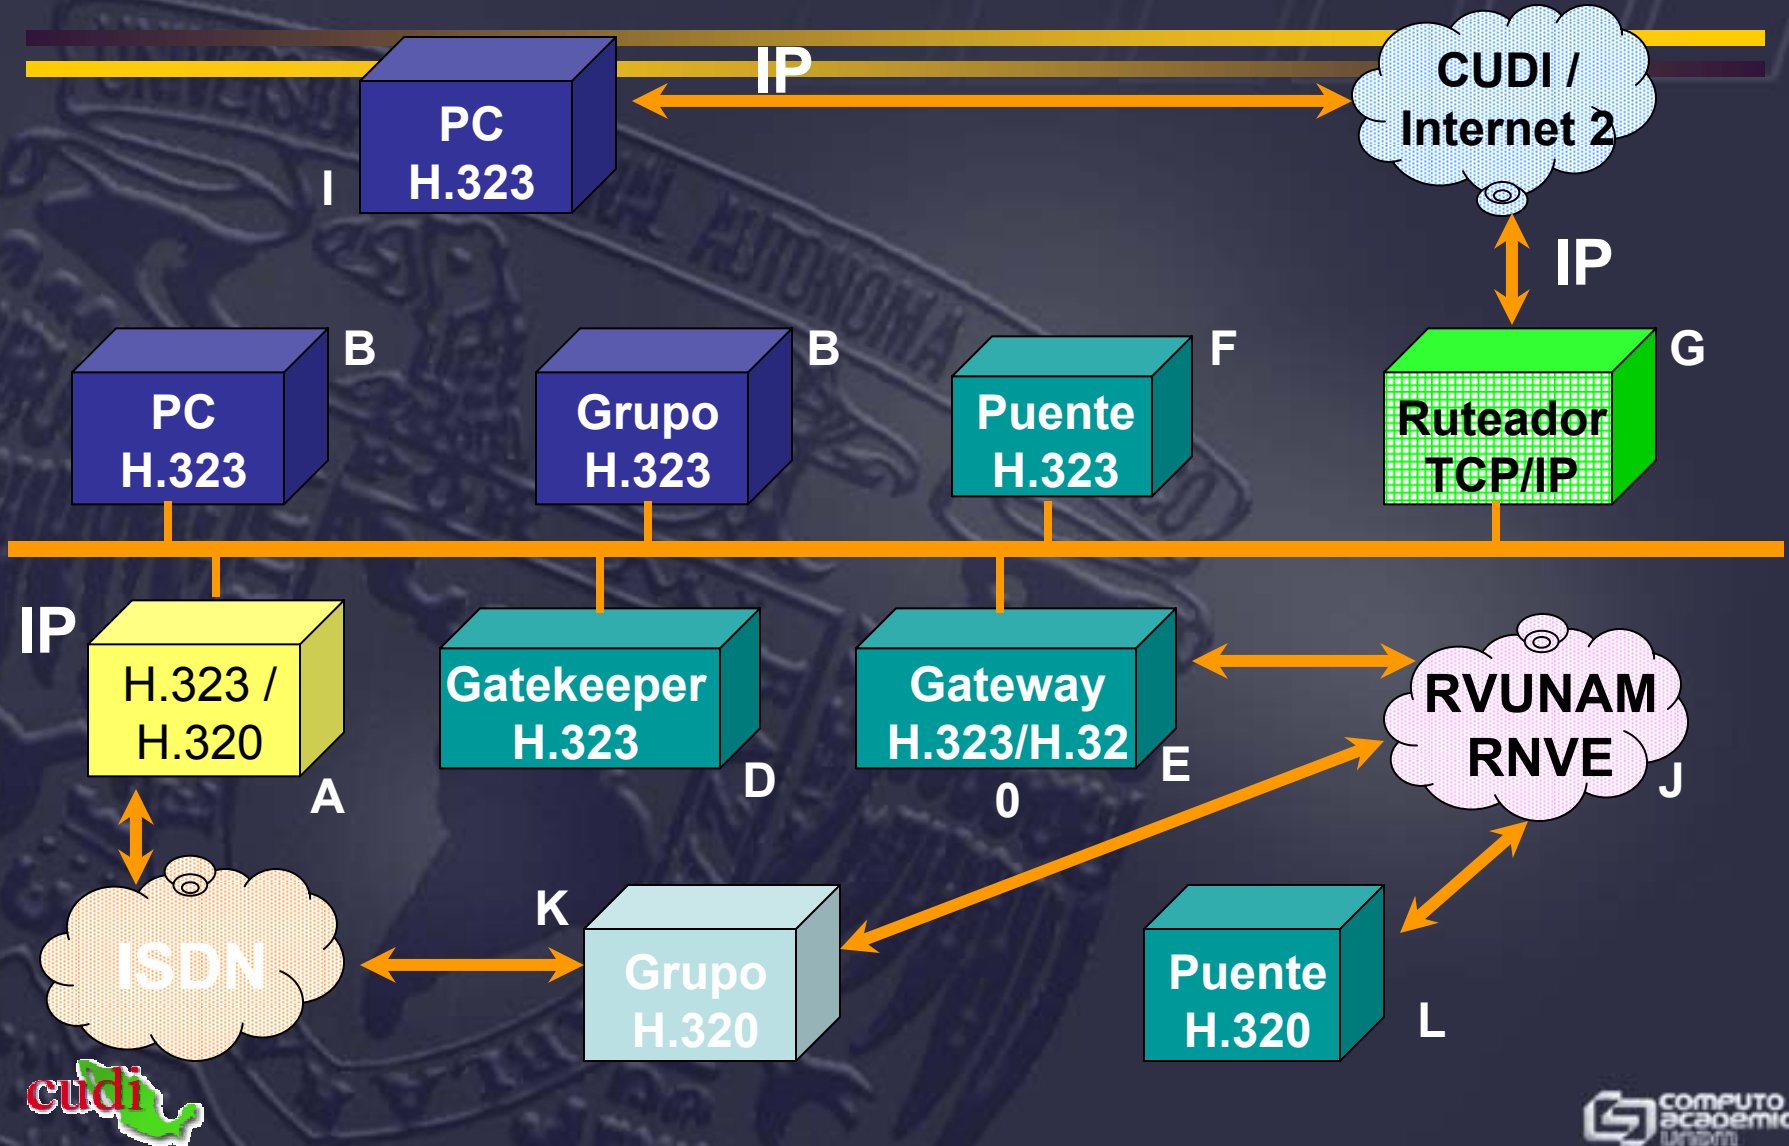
IP

CUDI / Internet 2

PC H.323

I

IP

PC H.323

B

Grupo H.323

B

Puente H.323

F

Ruteador TCP/IP

G

IP

H.323 / H.320

A

Gatekeeper H.323

D

Gateway H.323/H.32 0

E

RVUNAM RNVE

J

ISDN

K

Grupo H.320

Puente H.320

L

cudi

computo academico